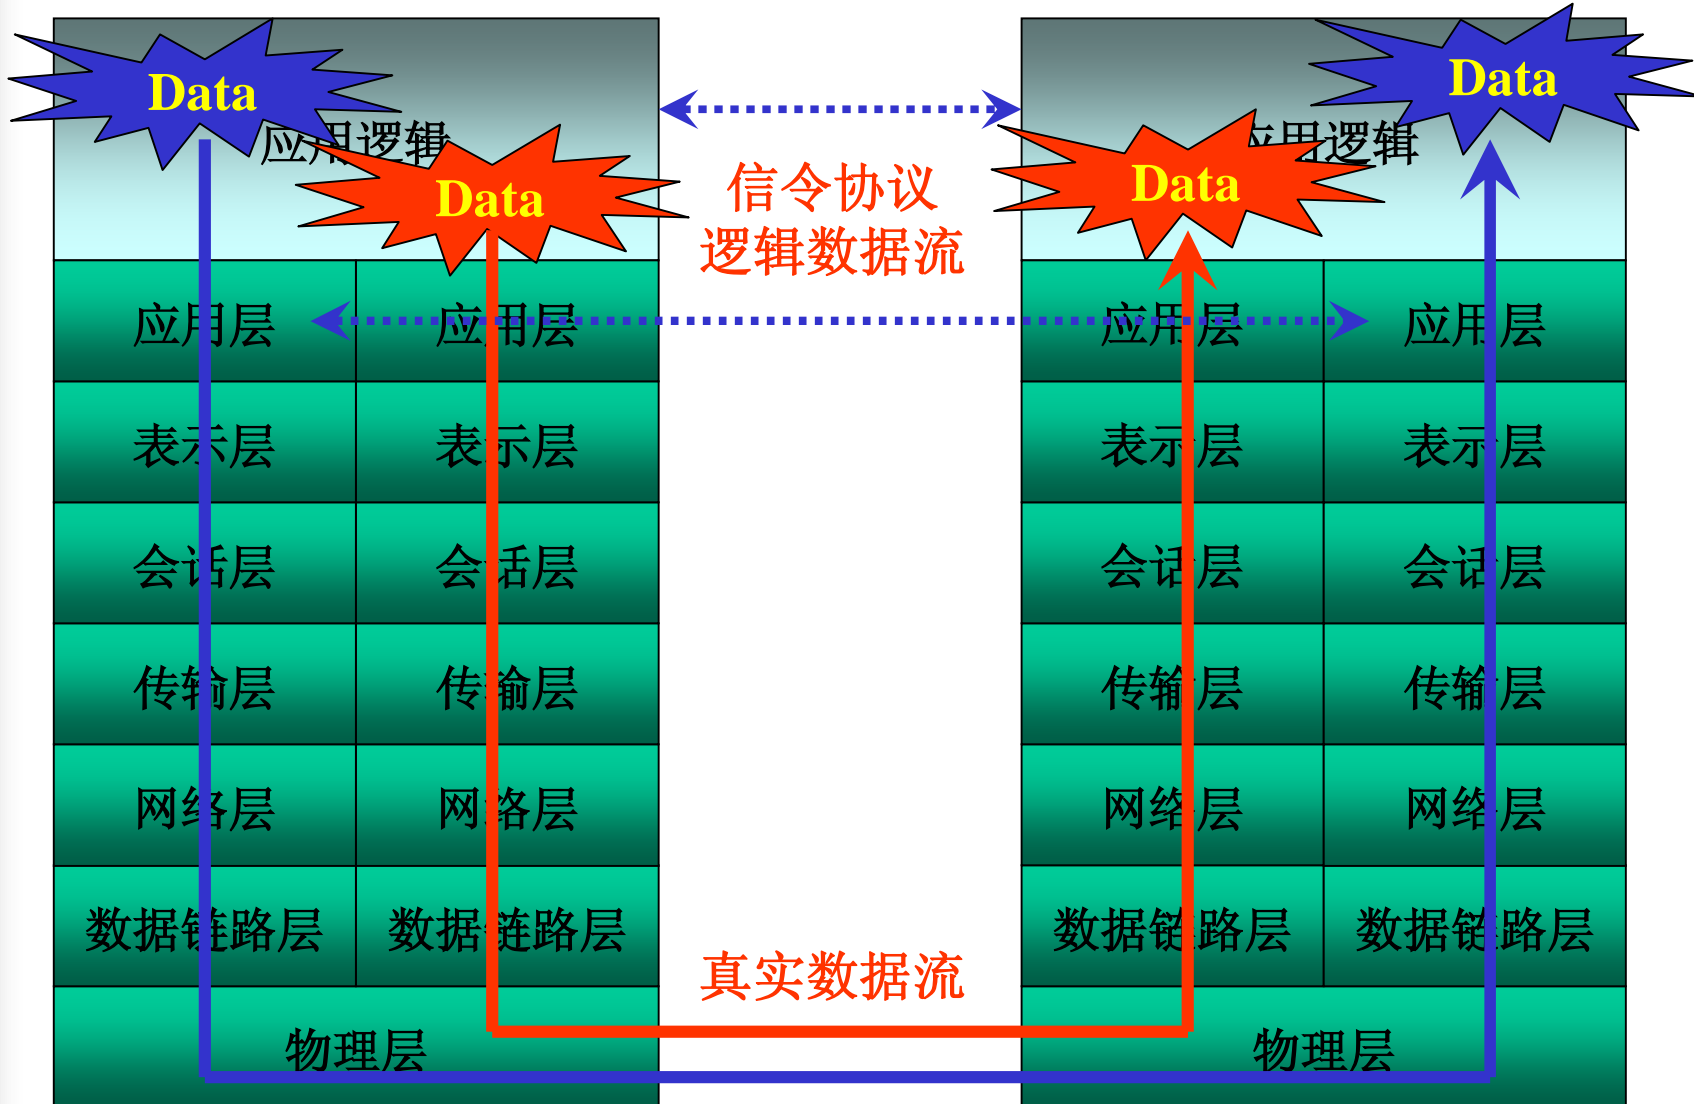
Data

应用逻辑

Data

信令协议
逻辑数据流

Data

应用逻辑

Data

| 应用层 | 应用层 |
|---|---|
| 表示层 | 表示层 |
| 会话层 | 会话层 |
| 传输层 | 传输层 |
| 网络层 | 网络层 |
| 数据链路层 | 数据链路层 |
| 物理层 | |

| 应用层 | 应用层 |
|---|---|
| 表示层 | 表示层 |
| 会话层 | 会话层 |
| 传输层 | 传输层 |
| 网络层 | 网络层 |
| 数据链路层 | 数据链路层 |
| 物理层 | |

真实数据流